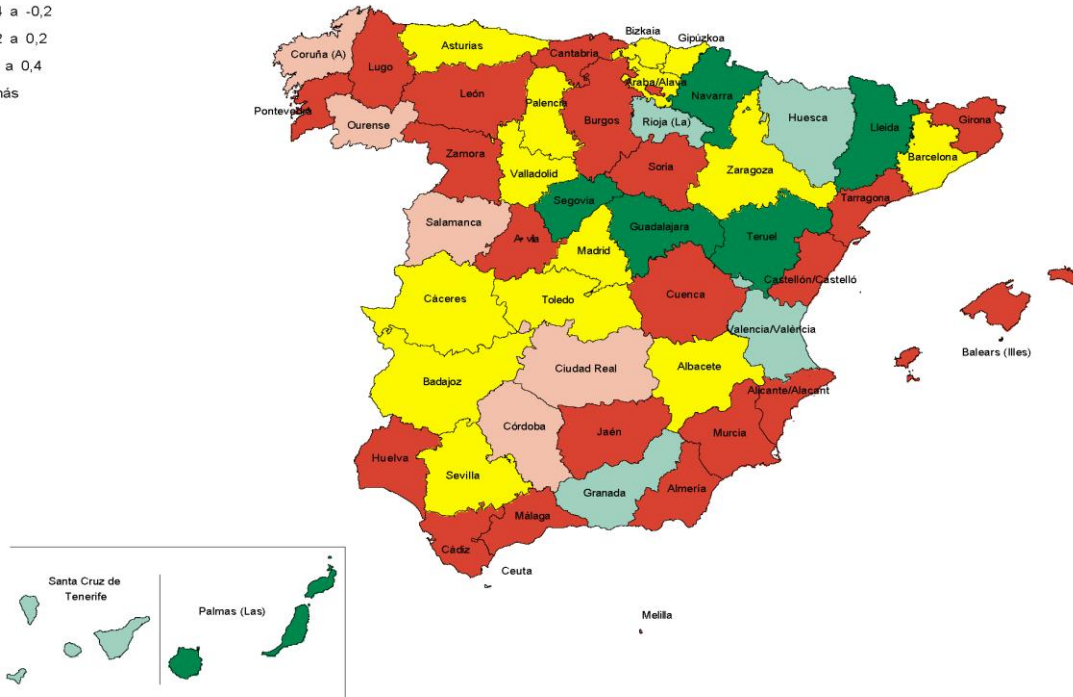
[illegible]4 a -0,2
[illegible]2 a 0,2
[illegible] a 0,4
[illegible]ás

Bizkaia
Gipúzkoa
Coruña (A)
Asturias
Cantabria
Lugo
Araba/Álava
Navarra
León
Palencia
Pontevedra
Ourense
Burgos
Rioja (La)
Huesca
Lleida
Girona
Zamora
Valladolid
Soria
Zaragoza
Barcelona
Segovia
Tarragona
Salamanca
Ávila
Madrid
Guadalajara
Teruel
Castellón/Castelló
Cáceres
Toledo
Cuenca
Valencia/València
Balears (Illes)
Ciudad Real
Albacete
Badajoz
Alicante/Alacant
Córdoba
Jaén
Murcia
Huelva
Sevilla
Granada
Almería
Málaga
Cádiz
Ceuta
Melilla
Santa Cruz de Tenerife
Palmas (Las)